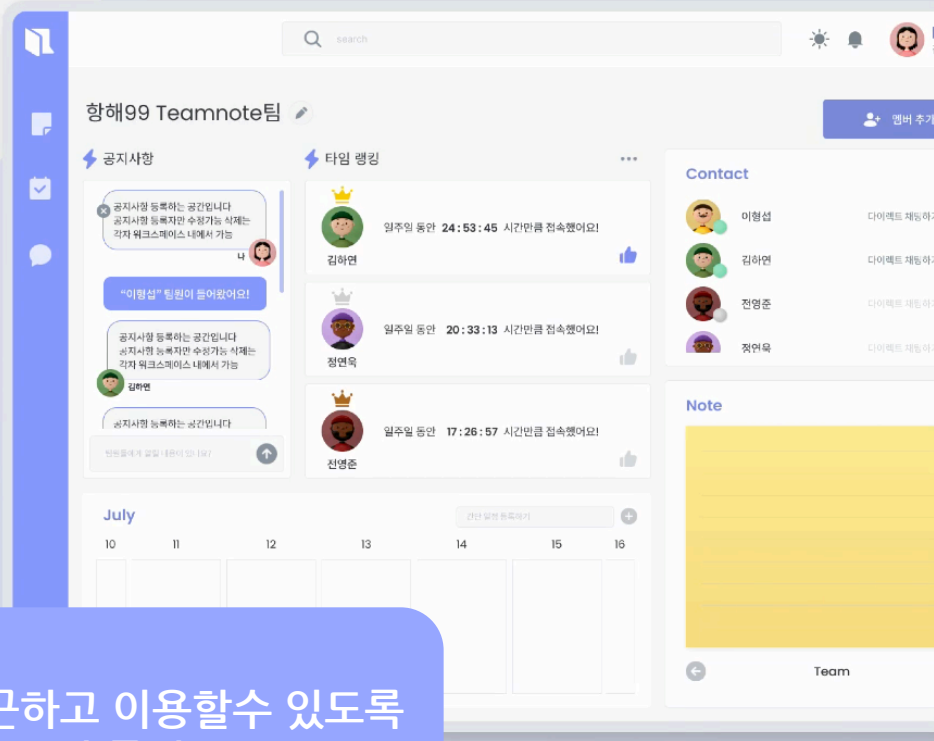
search

항해99 Teamnote팀

멤버 추가

공지사항

공지사항 등록하는 공간입니다
공지사항 등록자만 수정가능 삭제는
각자 워크스페이스 내에서 가능

나

"이형섭" 팀원이 들어왔어요!

공지사항 등록하는 공간입니다
공지사항 등록자만 수정가능 삭제는
각자 워크스페이스 내에서 가능

김하연

공지사항 등록하는 공간입니다

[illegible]

타임 랭킹

김하연 일주일 동안 24 : 53 : 45 시간만큼 접속했어요!

정연욱 일주일 동안 20 : 33 : 13 시간만큼 접속했어요!

전영준 일주일 동안 17 : 26 : 57 시간만큼 접속했어요!

Contact

이형섭 다이렉트 채팅하기

김하연 다이렉트 채팅하기

전영준 다이렉트 채팅하기

정연욱 다이렉트 채팅하기

Note

Team

July

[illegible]

| 10 | 11 | 12 | 13 | 14 | 15 | 16 |
|---|---|---|---|---|---|---|

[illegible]근하고 이용할수 있도록